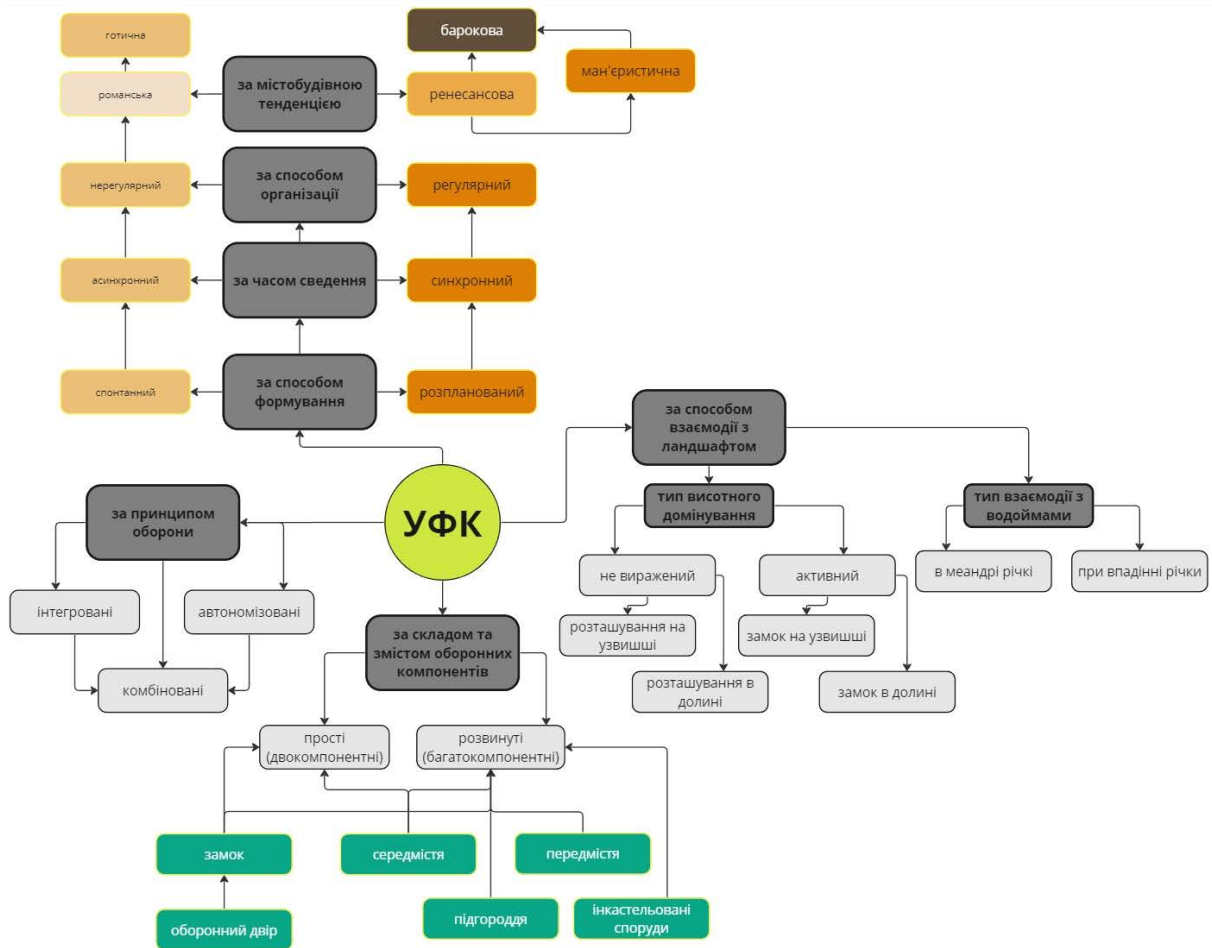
готична

барокова

за містобудівною тенденцією

ман'єристична

романська

ренесансова

нерегулярний

за способом організації

регулярний

асинхронний

за часом сведення

синхронний

спонтанний

за способом формування

розпланований

за способом взаємодії з ландшафтом

за принципом оборони

УФК

тип висотного домінування

тип взаємодії з водоймами

не виражений

активний

в меандрі річкі

при впадінні річки

інтегровані

автономізовані

розташування на узвишші

замок на узвишші

за складом та змістом оборонних компонентів

розташування в долині

замок в долині

комбіновані

прості (двокомпонентні)

розвинуті (багатокомпонентні)

замок

середмістя

передмістя

оборонний двір

підгороддя

інкастельовані споруди